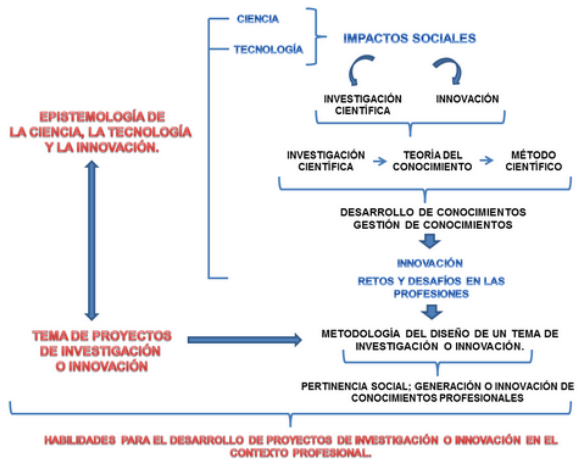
CIENCIA

TECNOLOGÍA

IMPACTOS SOCIALES

EPISTEMOLOGÍA DE LA CIENCIA, LA TECNOLOGÍA Y LA INNOVACIÓN.

INVESTIGACIÓN CIENTÍFICA

INNOVACIÓN

INVESTIGACIÓN CIENTÍFICA

TEORÍA DEL CONOCIMIENTO

MÉTODO CIENTÍFICO

DESARROLLO DE CONOCIMIENTOS
GESTIÓN DE CONOCIMIENTOS

INNOVACIÓN

RETOS Y DESAFÍOS EN LAS PROFESIONES

TEMA DE PROYECTOS DE INVESTIGACIÓN O INNOVACIÓN

METODOLOGÍA DEL DISEÑO DE UN TEMA DE INVESTIGACIÓN O INNOVACIÓN.

PERTINENCIA SOCIAL; GENERACIÓN O INNOVACIÓN DE CONOCIMIENTOS PROFESIONALES

HABILIDADES PARA EL DESARROLLO DE PROYECTOS DE INVESTIGACIÓN O INNOVACIÓN EN EL CONTEXTO PROFESIONAL.